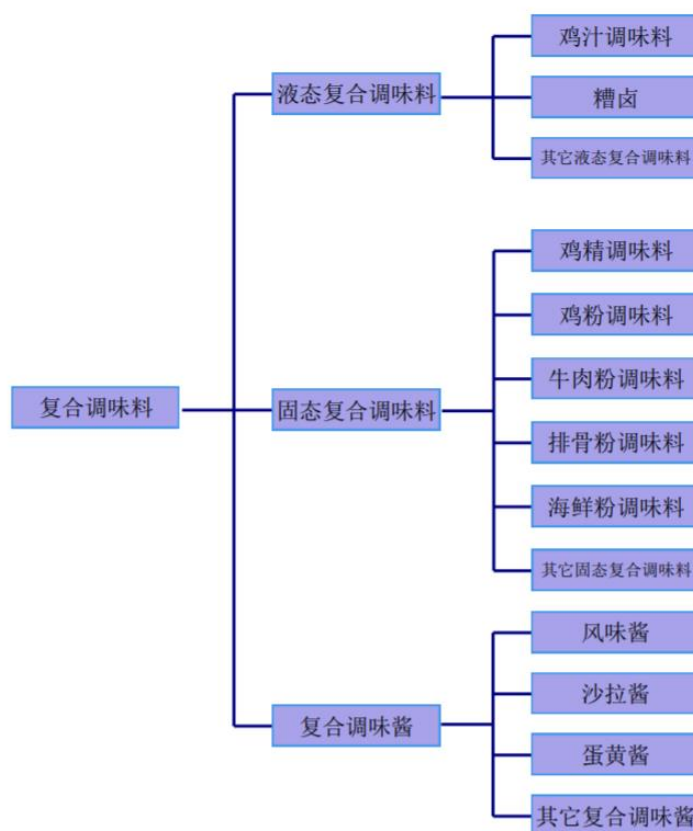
复合调味料

液态复合调味料

鸡汁调味料

糟卤

其它液态复合调味料

固态复合调味料

鸡精调味料

鸡粉调味料

牛肉粉调味料

排骨粉调味料

海鲜粉调味料

其它固态复合调味料

复合调味酱

风味酱

沙拉酱

蛋黄酱

其它复合调味酱